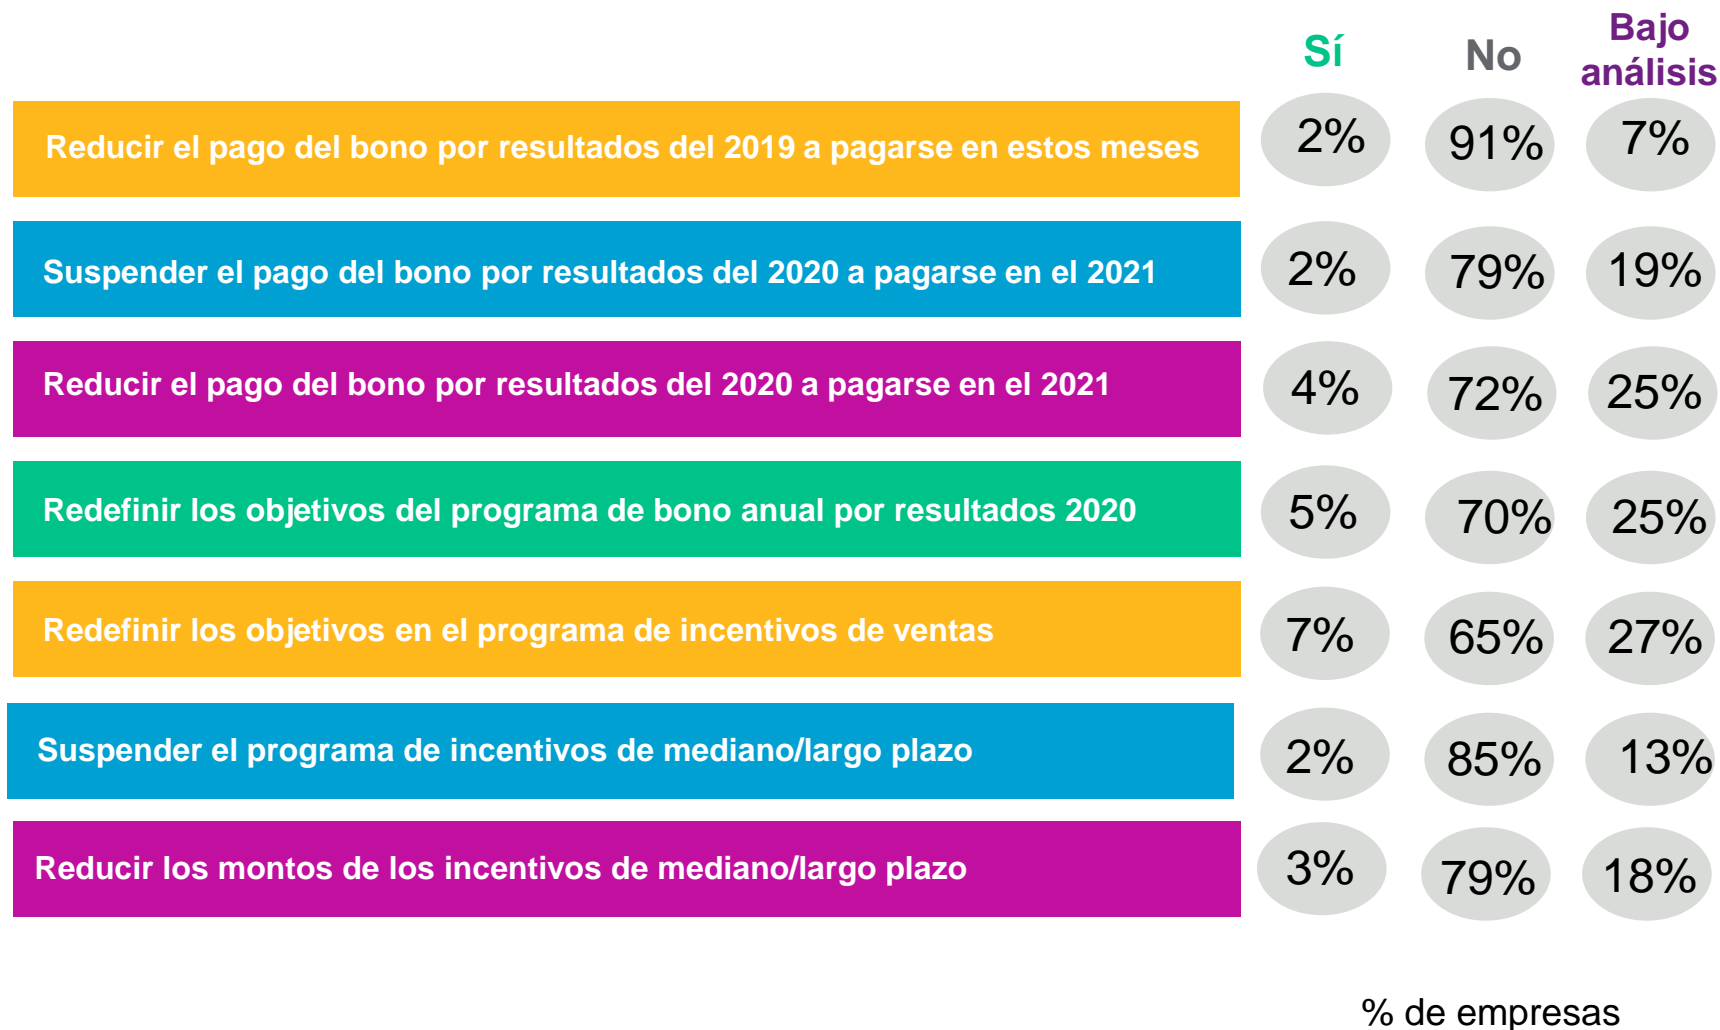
|  | Sí | No | Bajo análisis |
|---|---|---|---|
| Reducir el pago del bono por resultados del 2019 a pagarse en estos meses | 2% | 91% | 7% |
| Suspender el pago del bono por resultados del 2020 a pagarse en el 2021 | 2% | 79% | 19% |
| Reducir el pago del bono por resultados del 2020 a pagarse en el 2021 | 4% | 72% | 25% |
| Redefinir los objetivos del programa de bono anual por resultados 2020 | 5% | 70% | 25% |
| Redefinir los objetivos en el programa de incentivos de ventas | 7% | 65% | 27% |
| Suspender el programa de incentivos de mediano/largo plazo | 2% | 85% | 13% |
| Reducir los montos de los incentivos de mediano/largo plazo | 3% | 79% | 18% |

% de empresas